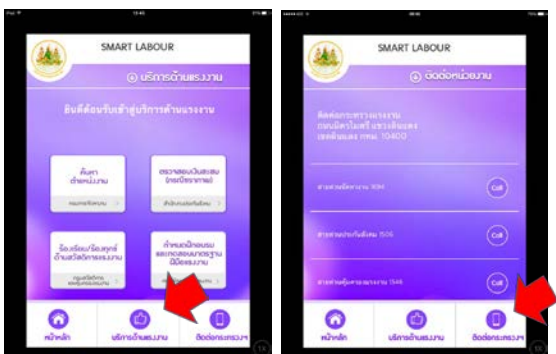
SMART LABOUR

บริการด้านแรงงาน

ยินดีต้อนรับเข้าสู่บริการด้านแรงงาน

ค้นหา ตำแหน่งงาน

ตรวจสอบเงินสะสม (กรณีชราภาพ)

ร้องเรียน/ร้องทุกข์ ด้านสวัสดิการแรงงาน

กำหนดฝึกอบรม และทดสอบมาตรฐานฝีมือแรงงาน

หน้าหลัก

บริการด้านแรงงาน

ติดต่อกระทรวง

SMART LABOUR

ติดต่อหน่วยงาน

ติดต่อกระทรวงแรงงาน ถนนมิตรไมตรี แขวงดินแดง เขตดินแดง กทม. 10400

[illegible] 1694

Call

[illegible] 1506

Call

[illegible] 1546

Call

หน้าหลัก

บริการด้านแรงงาน

ติดต่อกระทรวง